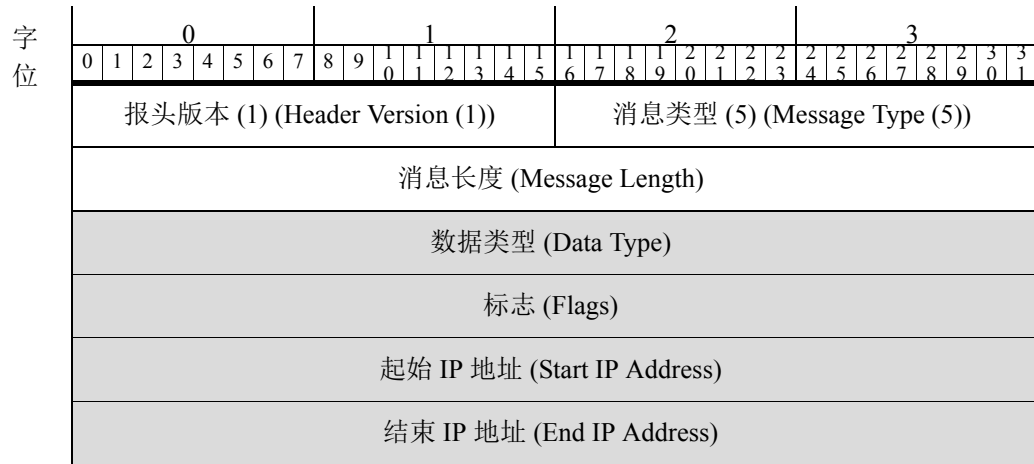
字位

| 0 | 1 | 2 | 3 |
|---|---|---|---|
| 0 1 2 3 4 5 6 7 | 8 9 10 11 12 13 14 15 | 16 17 18 19 20 21 22 23 | 24 25 26 27 28 29 30 31 |

| | |
|---|---|
| 报头版本 (1) (Header Version (1)) | 消息类型 (5) (Message Type (5)) |
| 消息长度 (Message Length) | |
| 数据类型 (Data Type) | |
| 标志 (Flags) | |
| 起始 IP 地址 (Start IP Address) | |
| 结束 IP 地址 (End IP Address) | |